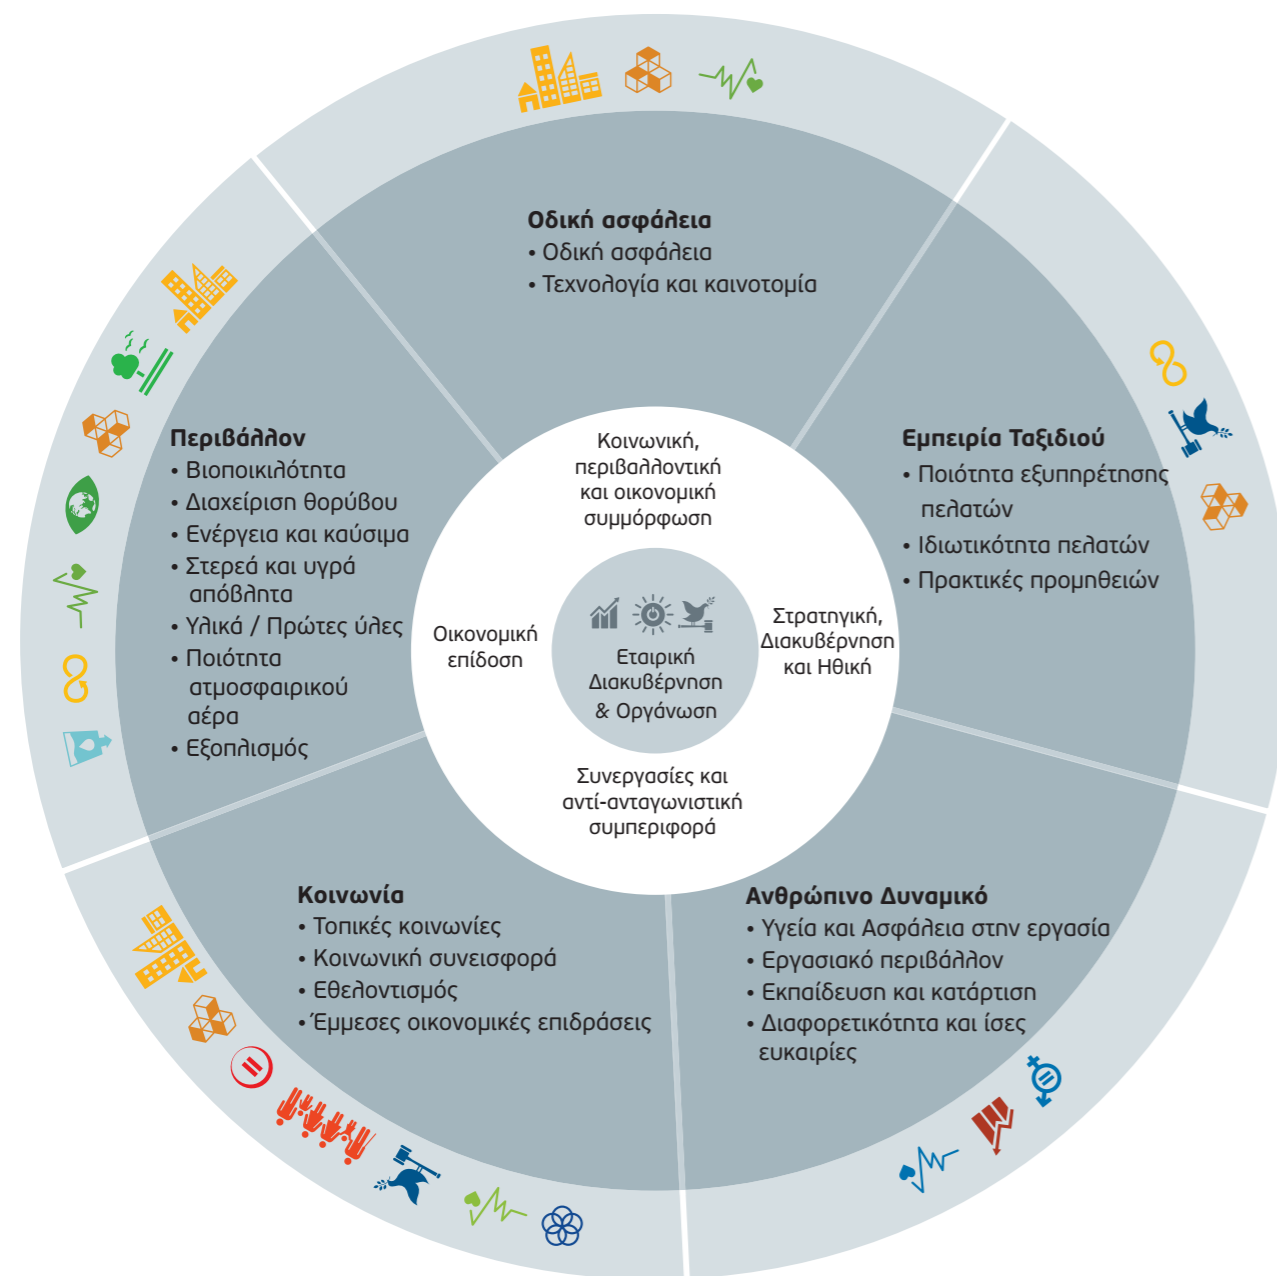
Οδική ασφάλεια
• Οδική ασφάλεια
• Τεχνολογία και καινοτομία

Εμπειρία Ταξιδιού
• Ποιότητα εξυπηρέτησης πελατών
• Ιδιωτικότητα πελατών
• Πρακτικές προμηθειών

Περιβάλλον
• Βιοποικιλότητα
• Διαχείριση θορύβου
• Ενέργεια και καύσιμα
• Στερεά και υγρά απόβλητα
• Υλικά / Πρώτες ύλες
• Ποιότητα ατμοσφαιρικού αέρα
• Εξοπλισμός

Κοινωνική, περιβαλλοντική και οικονομική συμμόρφωση

Οικονομική επίδοση

Εταιρική Διακυβέρνηση & Οργάνωση

Στρατηγική, Διακυβέρνηση και Ηθική

Συνεργασίες και αντί-ανταγωνιστική συμπεριφορά

Κοινωνία
• Τοπικές κοινωνίες
• Κοινωνική συνεισφορά
• Εθελοντισμός
• Έμμεσες οικονομικές επιδράσεις

Ανθρώπινο Δυναμικό
• Υγεία και Ασφάλεια στην εργασία
• Εργασιακό περιβάλλον
• Εκπαίδευση και κατάρτιση
• Διαφορετικότητα και ίσες ευκαιρίες